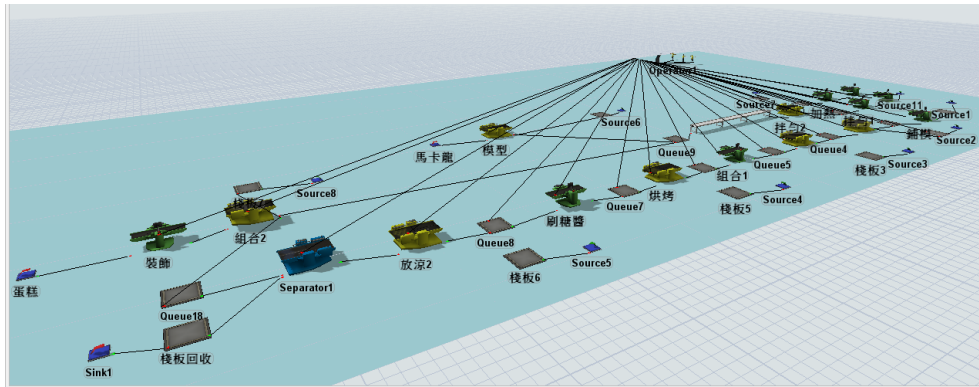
Operator1
Source7
Source11
Source1
Source2
Source6
馬卡龍
模型
Queue9
Queue5
Queue4
Source3
棧板3
Source8
棧板2
組合2
裝飾
刷糖醬
Queue7
烘烤
組合1
棧板5
Source4
Queue8
放涼2
棧板6
Source5
Separator1
蛋糕
Queue18
Sink1
棧板回收